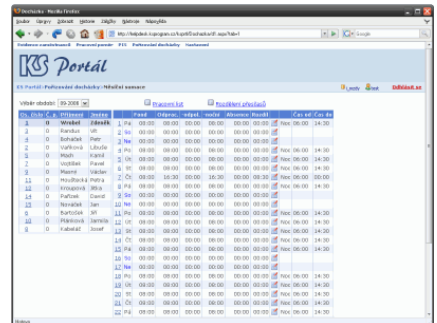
Docházka - Mozilla Firefox

Soubor Úpravy Zobrazit Historie Záložky Nástroje Nápověda

http://helpdesk.kspogram.cz/kspm/Dochazka/dt.aspx?tab=1

Evidence zaměstnanců Pracovní poměr PIS Pořizování docházky Nastavení

KS Portál

KS Portál › Pořizování docházky › Měsíční souhrn

Výběr období: 09.2008

Pracovní list

Rozdělení přesčasů

| Os. číslo | Č. p. | Příjmení | Jméno |
|---|---|---|---|
| 1 | 0 | Vrabel | Zdeněk |
| 2 | 0 | Randus | Vít |
| 3 | 0 | Bohatlek | Petr |
| 4 | 0 | Vaňková | Libuše |
| 5 | 0 | Moch | Karel |
| 6 | 0 | Vojtíšek | Pavel |
| 7 | 0 | Maisner | Václav |
| 11 | 0 | Hrudková | Petra |
| 12 | 0 | Kroupová | Věra |
| 9 | 0 | Paťcek | David |
| 14 | 0 | Nevařel | Jan |
| 8 | 0 | Bartošek | Jiří |
| 10 | 0 | Mlátková | Jarmila |
| 15 | 0 | Kabelač | Josef |

| | Fond | Odprac. | odpol. | noční | Absence | Rozdíl | | | Čas od | Čas do |
|---|---|---|---|---|---|---|---|---|---|---|
| 1 Po | 08:00 | 00:00 | 00:00 | 00:00 | 00:00 | 00:00 | | Noc | 06:00 | 14:30 |
| 2 Út | 08:00 | 00:00 | 00:00 | 00:00 | 00:00 | 00:00 | | | | |
| 3 St | 08:00 | 00:00 | 00:00 | 00:00 | 00:00 | 00:00 | | | | |
| 4 Čt | 08:00 | 00:00 | 00:00 | 00:00 | 00:00 | 00:00 | | Noc | 06:00 | 14:30 |
| 5 Pá | 08:00 | 00:00 | 00:00 | 00:00 | 00:00 | 00:00 | | Noc | 06:00 | 14:30 |
| 6 So | 00:00 | 00:00 | 00:00 | 00:00 | 00:00 | 00:00 | | | | |
| 7 Ne | 00:00 | 00:00 | 00:00 | 00:00 | 00:00 | 00:00 | | | | |
| 8 Po | 08:00 | 00:00 | 00:00 | 00:00 | 00:00 | 00:00 | | Noc | 06:00 | 14:30 |
| 9 Út | 08:00 | 00:00 | 00:00 | 00:00 | 00:00 | 00:00 | | Noc | 06:00 | 14:30 |
| 10 St | 08:00 | 00:00 | 00:00 | 00:00 | 00:00 | 00:00 | | | | |
| 11 Čt | 08:00 | 00:00 | 00:00 | 00:00 | 00:00 | 00:00 | | Noc | 06:00 | 14:30 |
| 12 Pá | 08:00 | 00:00 | 00:00 | 00:00 | 00:00 | 00:00 | | Noc | 06:00 | 14:30 |
| 13 So | 00:00 | 00:00 | 00:00 | 00:00 | 00:00 | 00:00 | | | | |
| 14 Ne | 00:00 | 00:00 | 00:00 | 00:00 | 00:00 | 00:00 | | | | |
| 15 Po | 08:00 | 00:00 | 00:00 | 00:00 | 00:00 | 00:00 | | Noc | 06:00 | 14:30 |
| 16 Út | 08:00 | 00:00 | 00:00 | 00:00 | 00:00 | 00:00 | | Noc | 06:00 | 14:30 |
| 17 St | 08:00 | 00:00 | 00:00 | 00:00 | 00:00 | 00:00 | | Noc | 06:00 | 14:30 |
| 18 Čt | 08:00 | 00:00 | 00:00 | 00:00 | 00:00 | 00:00 | | Noc | 06:00 | 14:30 |
| 19 Pá | 08:00 | 00:00 | 00:00 | 00:00 | 00:00 | 00:00 | | Noc | 06:00 | 14:30 |
| 20 So | 00:00 | 00:00 | 00:00 | 00:00 | 00:00 | 00:00 | | | | |
| 21 Ne | 00:00 | 00:00 | 00:00 | 00:00 | 00:00 | 00:00 | | | | |
| 22 Po | 08:00 | 00:00 | 00:00 | 00:00 | 00:00 | 00:00 | | Noc | 06:00 | 14:30 |

Hotovo